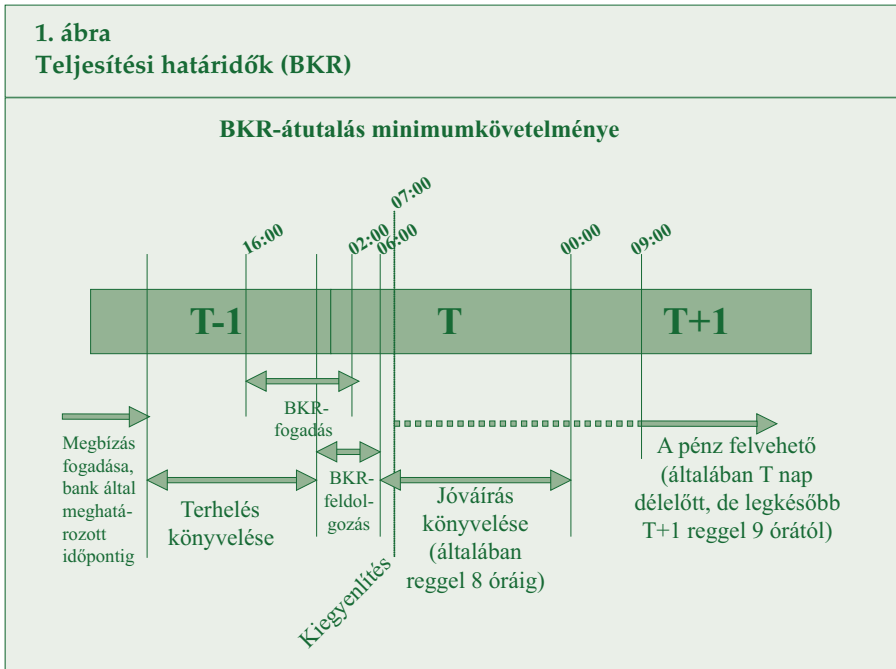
1. ábra
Teljesítési határidők (BKR)

BKR-átutalás minimumkövetelménye

07:00
16:00
02:00
06:00
00:00
09:00

T-1
T
T+1

BKR-fogadás

Megbízás fogadása, bank által meghatározott időpontig

Terhelés könyvelése

BKR-feldolgozás

Kiegyenlítés

Jóváírás könyvelése (általában reggel 8 óráig)

A pénz felvehető (általában T nap délelőtt, de legkésőbb T+1 reggel 9 órától)